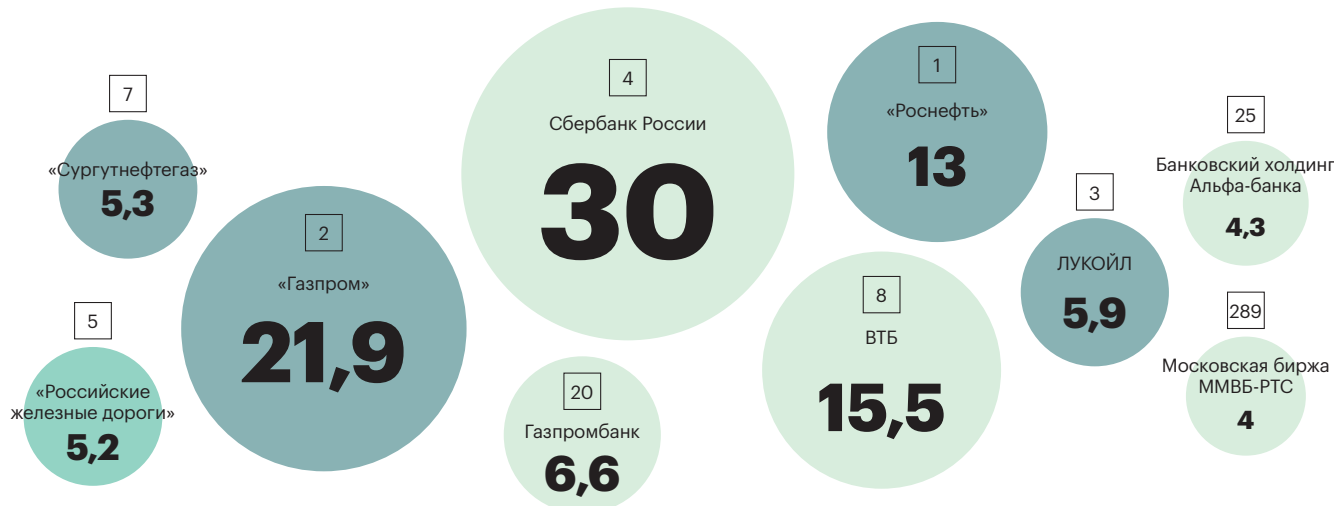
7
«Сургутнефтегаз»
5,3

5
«Российские железные дороги»
5,2

2
«Газпром»
21,9

4
Сбербанк России
30

20
Газпромбанк
6,6

1
«Роснефть»
13

8
ВТБ
15,5

3
ЛУКОЙЛ
5,9

25
Банковский холдинг Альфа-банка
4,3

289
Московская биржа ММВБ-РТС
4